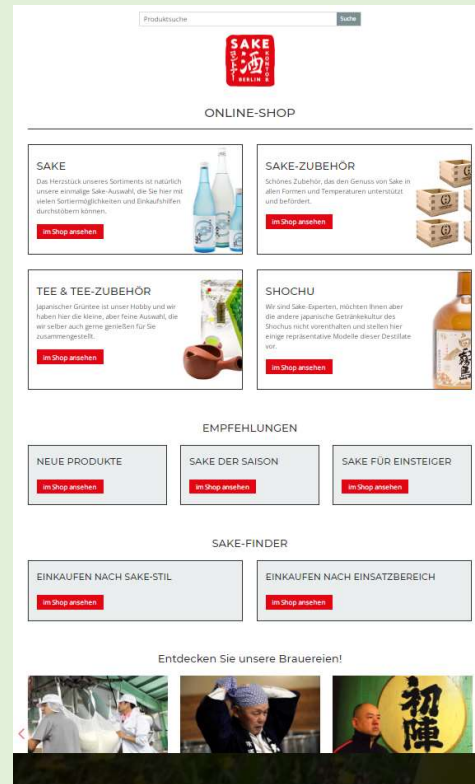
Produktsuche
Suche

SAKE
酒
BERLIN KONTOR

ONLINE-SHOP

SAKE
Das Herzstück unseres Sortiments ist natürlich unsere einmalige Sake-Auswahl, die Sie hier mit vielen Sortiermöglichkeiten und Einkaufshilfen durchstöbern können.
im Shop ansehen

SAKE-ZUBEHÖR
Schönes Zubehör, das den Genuss von Sake in allen Formen und Temperaturen unterstützt und befördert.
im Shop ansehen

TEE & TEE-ZUBEHÖR
Japanischer Grüntee ist unser Hobby und wir haben hier die kleine, aber feine Auswahl, die wir selber auch gerne genießen für Sie zusammengestellt.
im Shop ansehen

SHOCHU
Wir sind Sake-Experten, möchten Ihnen aber die andere japanische Getränkekultur des Shochus nicht vorenthalten und stellen hier einige repräsentative Modelle dieser Destillate vor.
im Shop ansehen

EMPFEHLUNGEN

NEUE PRODUKTE
im Shop ansehen

SAKE DER SAISON
im Shop ansehen

SAKE FÜR EINSTEIGER
im Shop ansehen

SAKE-FINDER

EINKAUFEN NACH SAKE-STIL
im Shop ansehen

EINKAUFEN NACH EINSATZBEREICH
im Shop ansehen

Entdecken Sie unsere Brauereien!

初陣